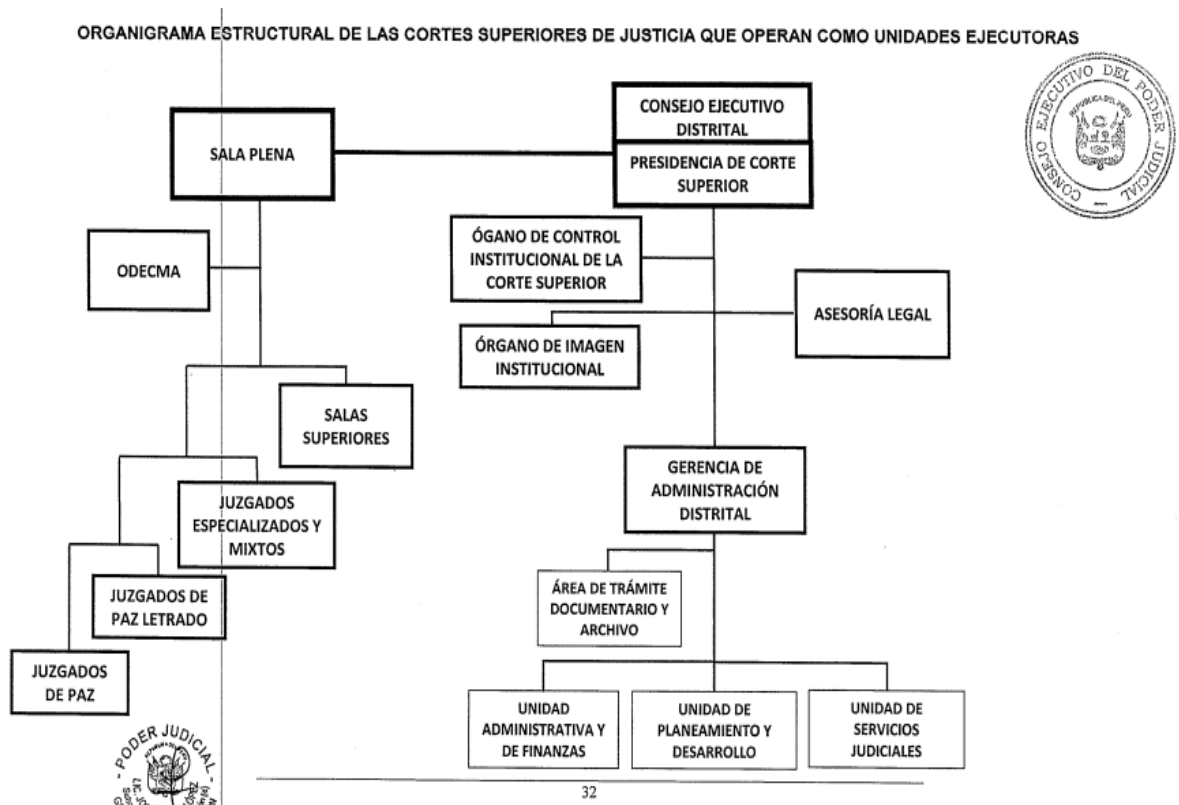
ORGANIGRAMA ESTRUCTURAL DE LAS CORTES SUPERIORES DE JUSTICIA QUE OPERAN COMO UNIDADES EJECUTORAS

CONSEJO EJECUTIVO DEL PODER JUDICIAL

REPÚBLICA DEL PERÚ

SALA PLENA

CONSEJO EJECUTIVO DISTRITAL

PRESIDENCIA DE CORTE SUPERIOR

ODECMA

ÓRGANO DE CONTROL INSTITUCIONAL DE LA CORTE SUPERIOR

ASESORÍA LEGAL

ÓRGANO DE IMAGEN INSTITUCIONAL

SALAS SUPERIORES

JUZGADOS ESPECIALIZADOS Y MIXTOS

JUZGADOS DE PAZ LETRADO

JUZGADOS DE PAZ

GERENCIA DE ADMINISTRACIÓN DISTRITAL

ÁREA DE TRÁMITE DOCUMENTARIO Y ARCHIVO

UNIDAD ADMINISTRATIVA Y DE FINANZAS

UNIDAD DE PLANEAMIENTO Y DESARROLLO

UNIDAD DE SERVICIOS JUDICIALES

PODER JUDICIAL

LIC. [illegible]

32